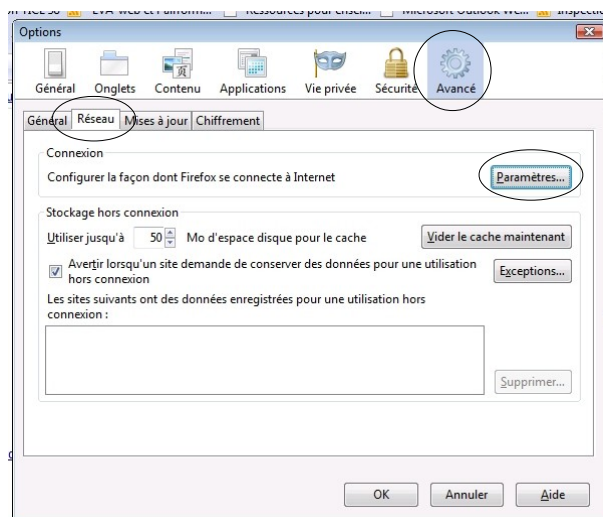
Options

Général Onglets Contenu Applications Vie privée Sécurité Avancé

Général Réseau Mises à jour Chiffrement

Connexion

Configurer la façon dont Firefox se connecte à Internet

Paramètres...

Stockage hors connexion

Utiliser jusqu'à 50 Mo d'espace disque pour le cache

Vider le cache maintenant

Avertir lorsqu'un site demande de conserver des données pour une utilisation hors connexion

Exceptions...

Les sites suivants ont des données enregistrées pour une utilisation hors connexion :

Supprimer...

OK Annuler Aide